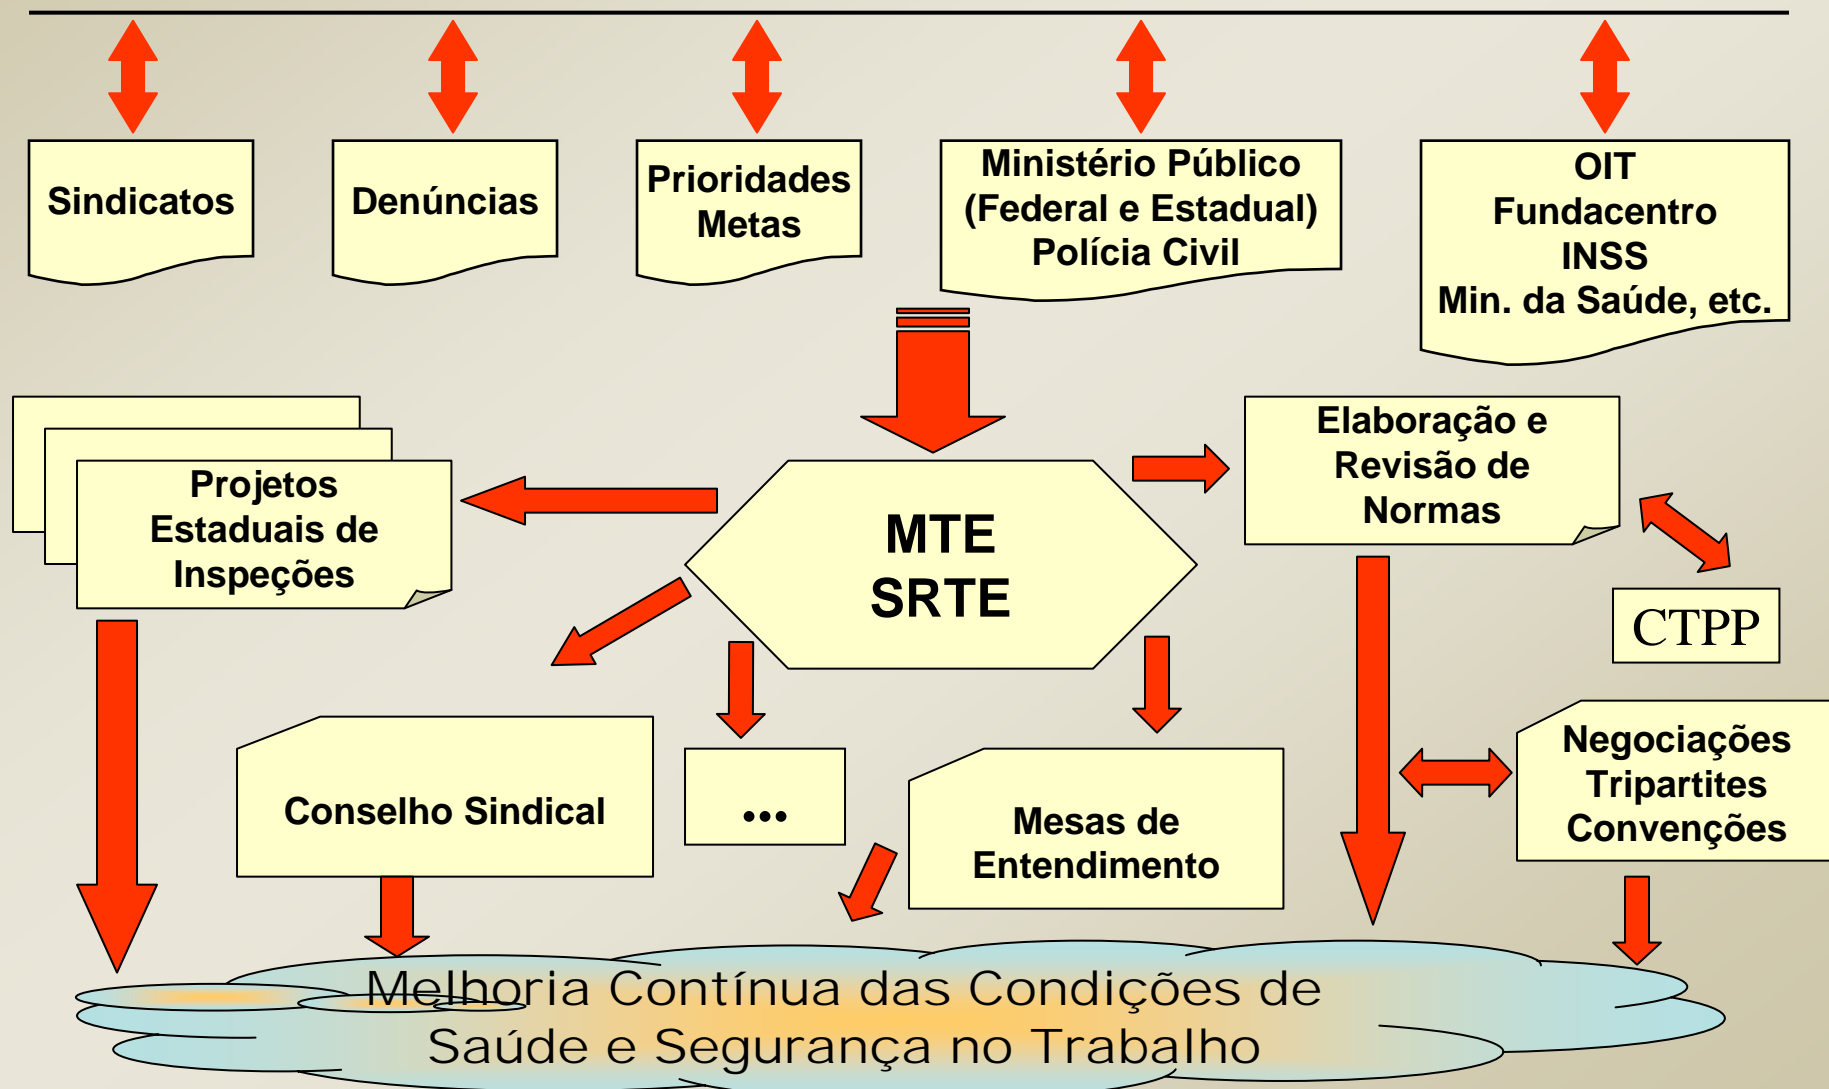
Sindicatos

Denúncias

Prioridades
Metas

Ministério Público
(Federal e Estadual)
Polícia Civil

OIT
Fundacentro
INSS
Min. da Saúde, etc.

Projetos
Estaduais de
Inspeções

MTE
SRTE

Elaboração e
Revisão de
Normas

CTPP

Conselho Sindical

...

Mesas de
Entendimento

Negociações
Tripartites
Convenções

Melhoria Contínua das Condições de
Saúde e Segurança no Trabalho